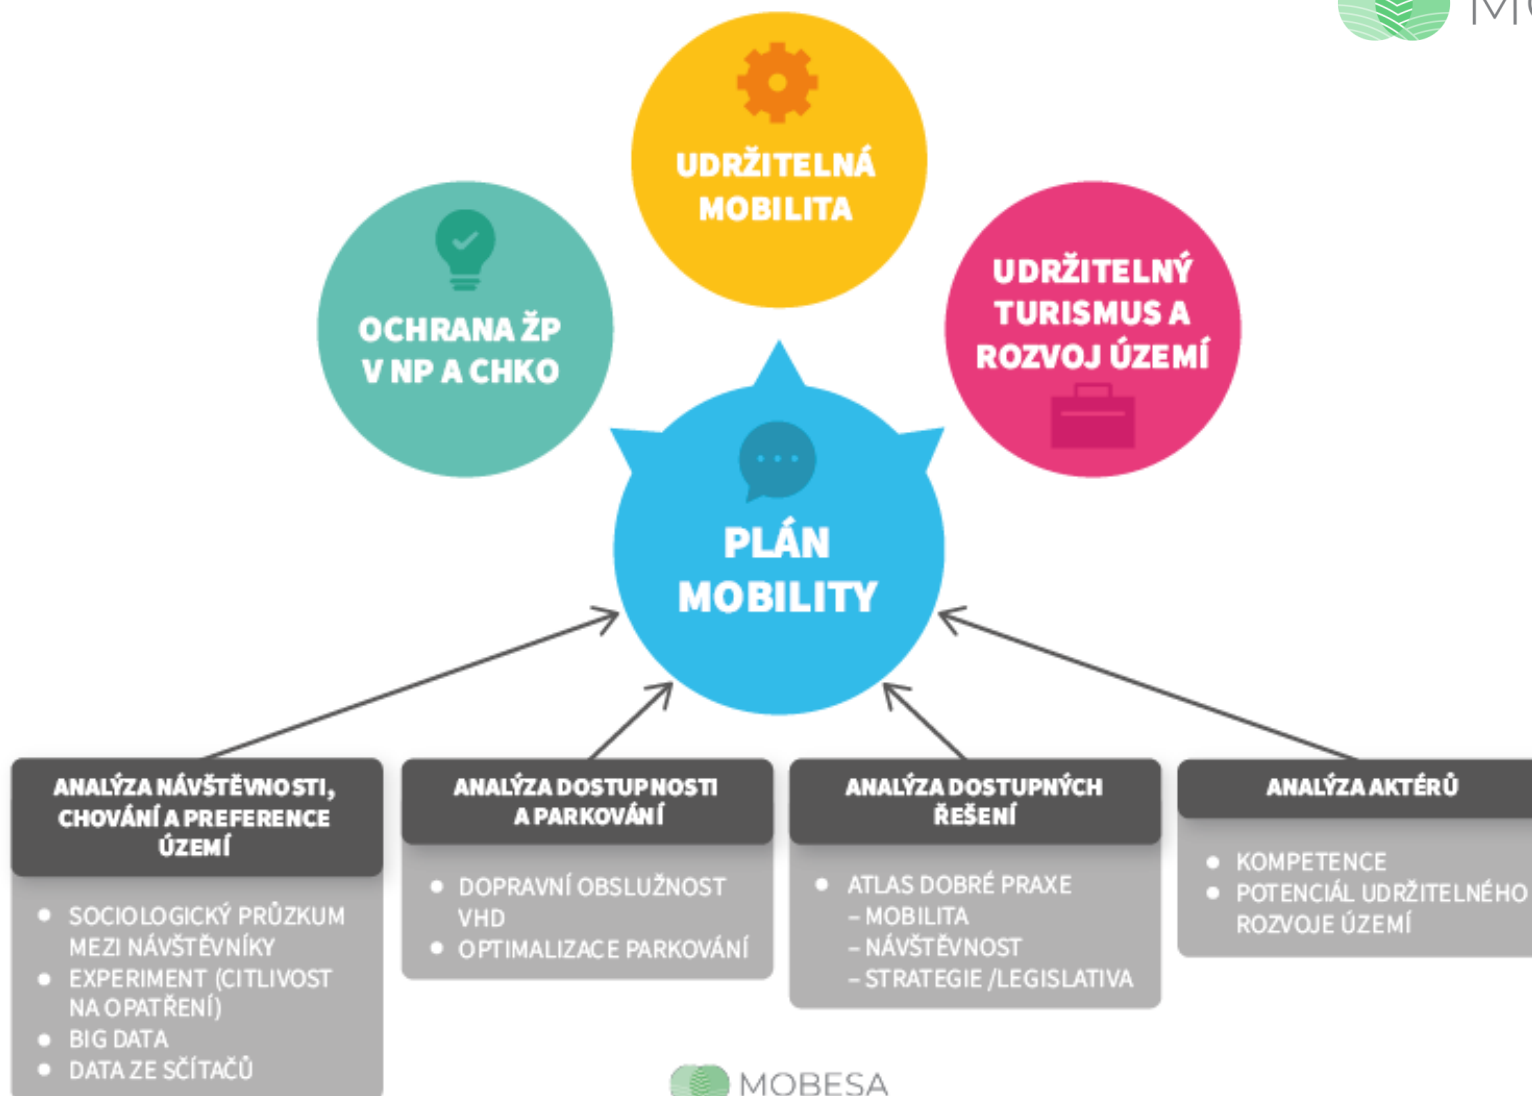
UDRŽITELNÁ MOBILITA

OCHRANA ŽP V NP A CHKO

UDRŽITELNÝ TURISMUS A ROZVOJ ÚZEMÍ

PLÁN MOBILITY

ANALÝZA NÁVŠTĚVNOSTI, CHOVÁNÍ A PREFERENCE ÚZEMÍ

- SOCIOLOGICKÝ PRŮZKUM MEZI NÁVŠTĚVNÍKY
- EXPERIMENT (CITLIVOST NA OPATŘENÍ)
- BIG DATA
- DATA ZE SČÍTAČŮ

ANALÝZA DOSTUPNOSTI A PARKOVÁNÍ

- DOPRAVNÍ OBSLUŽNOST VHD
- OPTIMALIZACE PARKOVÁNÍ

ANALÝZA DOSTUPNÝCH ŘEŠENÍ

- ATLAS DOBRÉ PRAXE
– MOBILITA
– NÁVŠTĚVNOST
– STRATEGIE /LEGISLATIVA

ANALÝZA AKTÉRŮ

- KOMPETENCE
- POTENCIÁL UDRŽITELNÉHO ROZVOJE ÚZEMÍ

MOBESA